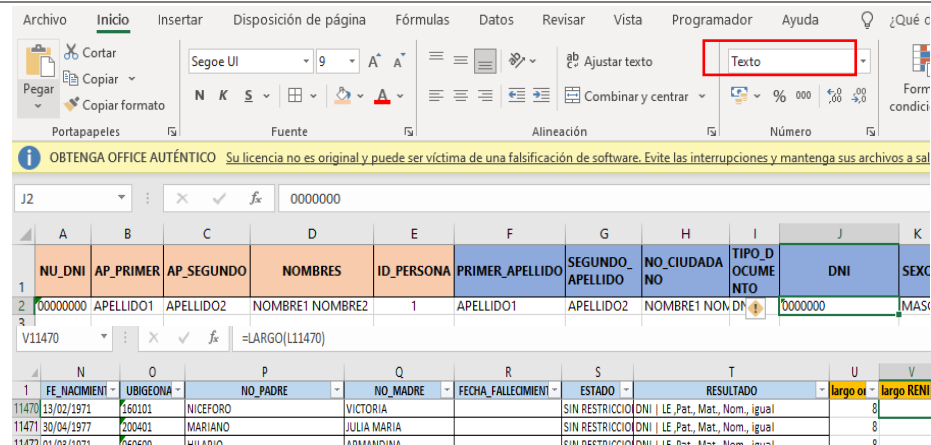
Archivo Inicio Insertar Disposición de página Fórmulas Datos Revisar Vista Programador Ayuda ¿Qué d

Cortar
Copiar
Pegar
Copiar formato
Portapapeles

Segoe UI 9 A A
N K S
Fuente

Ajustar texto
Combinar y centrar
Alineación

Texto
% 000
Número

Form condici

OBTENGA OFFICE AUTÉNTICO Su licencia no es original y puede ser víctima de una falsificación de software. Evite las interrupciones y mantenga sus archivos a sal

J2 fx 0000000

| | A | B | C | D | E | F | G | H | I | J | K |
|---|---|---|---|---|---|---|---|---|---|---|---|
| 1 | NU_DNI | AP_PRIMER | AP_SEGUNDO | NOMBRES | ID_PERSONA | PRIMER_APELLIDO | SEGUNDO_APELLIDO | NO_CIUDADANO | TIPO_DOCUMENTO | DNI | SEXO |
| 2 | 00000000 | APELLIDO1 | APELLIDO2 | NOMBRE1 NOMBRE2 | 1 | APELLIDO1 | APELLIDO2 | NOMBRE1 NOM | DN | 0000000 | MASC |
| 3 | | | | | | | | | | | |

V11470 fx =LARGO(L11470)

| | N | O | P | Q | R | S | T | U | V |
|---|---|---|---|---|---|---|---|---|---|
| 1 | FE_NACIMIEN | UBIGEONA | NO_PADRE | NO_MADRE | FECHA_FALLECIMIEN | ESTADO | RESULTADO | largo or | largo RENI |
| 11470 | 13/02/1971 | 160101 | NICEFORO | VICTORIA | | SIN RESTRICCIO | DNI \| LE ,Pat., Mat., Nom., igual | 8 | |
| 11471 | 30/04/1977 | 200401 | MARIANO | JULIA MARIA | | SIN RESTRICCIO | DNI \| LE ,Pat., Mat., Nom., igual | 8 | |
| 11472 | 01/03/1971 | 050600 | HILARIO | ARMANDINA | | SIN RESTRICCIO | DNI \| LE ,Pat., Mat., Nom., igual | 8 | |